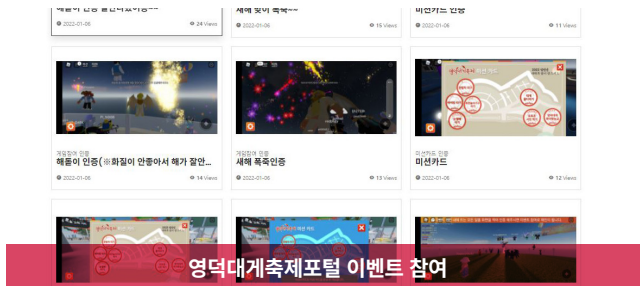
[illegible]
2022-01-06
24 Views

새해 맞이 폭죽~~
2022-01-06
15 Views

미션카드 인증
2022-01-06
11 Views

게임참여 인증
해돋이 인증(※화질이 안좋아서 해가 잘안...
2022-01-06
14 Views

게임참여 인증
새해 폭죽인증
2022-01-06
13 Views

미션카드 인증
미션카드
2022-01-06
12 Views

영덕대게축제포털 이벤트 참여